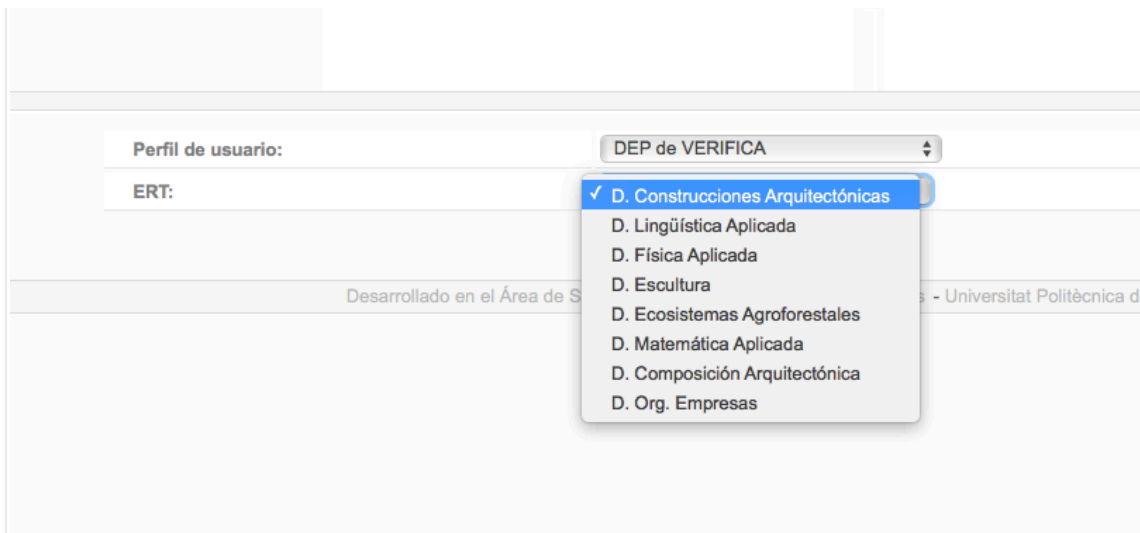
Perfil de usuario:
DEP de VERIFICA

ERT:
✓ D. Construcciones Arquitectónicas
D. Lingüística Aplicada
D. Física Aplicada
D. Escultura
D. Ecosistemas Agroforestales
D. Matemática Aplicada
D. Composición Arquitectónica
D. Org. Empresas

Desarrollado en el Área de S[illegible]s - Universitat Politècnica d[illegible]